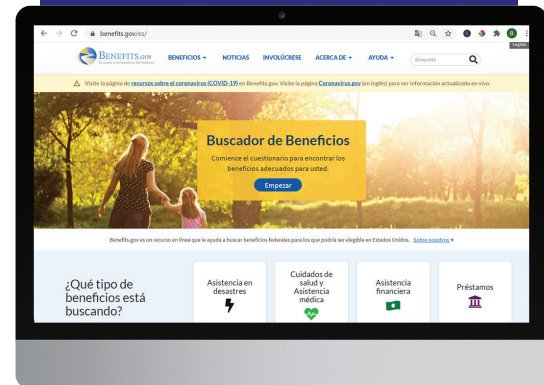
benefits.gov/es/

BENEFITS.GOV

BENEFICIOS ▾ NOTICIAS INVOLÚCRESE ACERCA DE ▾ AYUDA ▾ Búsqueda

English

Visite la página de recursos sobre el coronavirus (COVID-19) en Benefits.gov. Visite la página Coronavirus.gov (en inglés) para ver información actualizada en vivo.

Buscador de Beneficios

Comience el cuestionario para encontrar los beneficios adecuados para usted.

Empezar

Benefits.gov es un recurso en línea que le ayuda a buscar beneficios federales para los que podría ser elegible en Estados Unidos. Sobre nosotros

¿Qué tipo de beneficios está buscando?

Asistencia en desastres

Cuidados de salud y Asistencia médica

Asistencia financiera

Préstamos